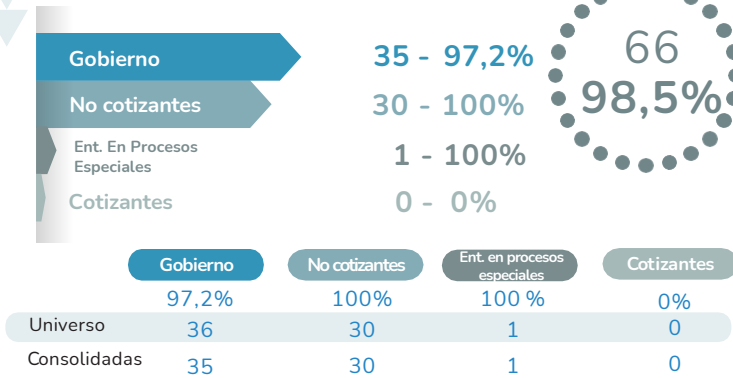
Gobierno
35 - 97,2%

No cotizantes
30 - 100%

Ent. En Procesos Especiales
1 - 100%

Cotizantes
0 - 0%

66
98,5%

| | Gobierno | No cotizantes | Ent. en procesos especiales | Cotizantes |
|---|---|---|---|---|
| | 97,2% | 100% | 100 % | 0% |
| Universo | 36 | 30 | 1 | 0 |
| Consolidadas | 35 | 30 | 1 | 0 |